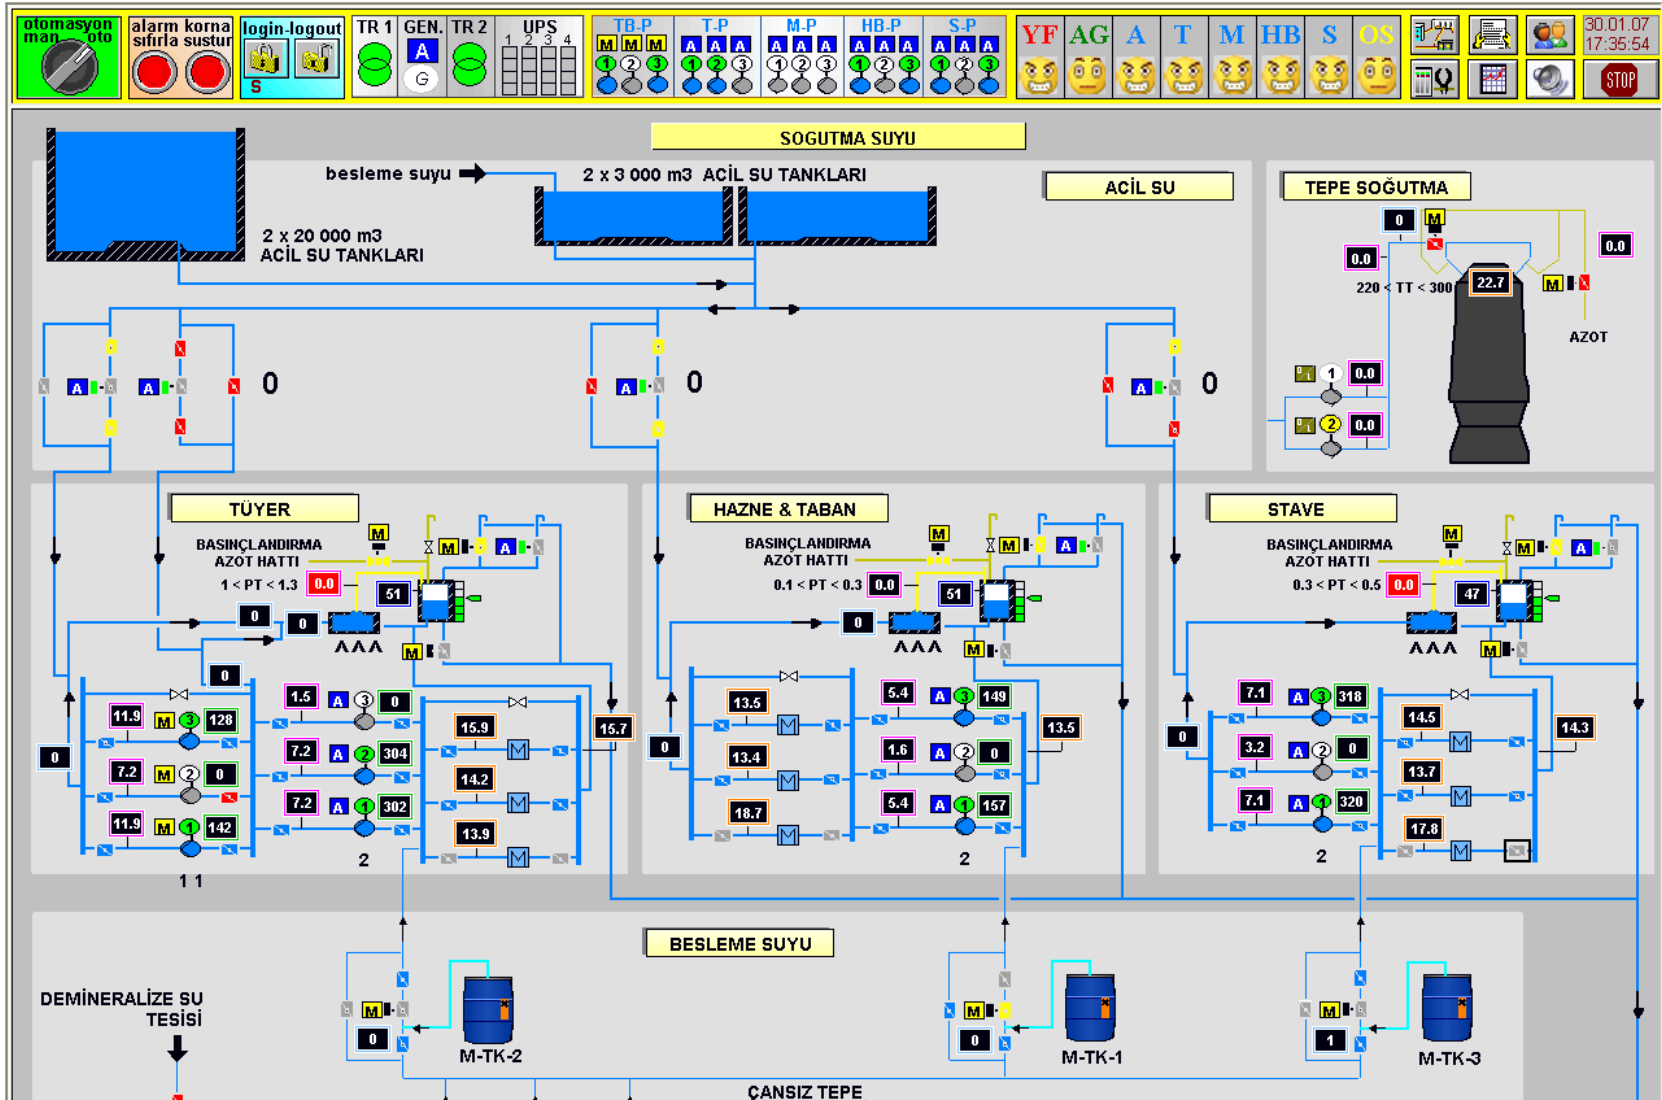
otomasyon man oto
alarm korna sıfırla sustur
login-logout
S
TR 1
GEN.
A
G
TR 2
UPS
1 2 3 4
TB-P
T-P
M-P
HB-P
S-P
YF AG A T M HB S OS
30.01.07
17:35:54
STOP

SOGUTMA SUYU
besleme suyu
2 x 3 000 m3 ACİL SU TANKLARI
2 x 20 000 m3
ACİL SU TANKLARI
ACİL SU
TEPE SOĞUTMA
0
0.0
0.0
220 < TT < 300
22.7
AZOT
0
0
0
0.0
0.0

TÜYER
BASINÇLANDIRMA
AZOT HATTI
1 < PT < 1.3
0.0
51
0
0
0
11.9
128
7.2
0
11.9
142
1.5
0
7.2
304
7.2
302
15.9
14.2
13.9
15.7
0
1 1
2

HAZNE & TABAN
BASINÇLANDIRMA
AZOT HATTI
0.1 < PT < 0.3
0.0
51
0
13.5
13.4
18.7
5.4
149
1.6
0
5.4
157
13.5
0
2

STAVE
BASINÇLANDIRMA
AZOT HATTI
0.3 < PT < 0.5
0.0
47
7.1
318
3.2
0
7.1
320
14.5
13.7
17.8
14.3
0
2

BESLEME SUYU
DEMİNERALİZE SU TESİSİ
0
M-TK-2
0
M-TK-1
1
M-TK-3
ÇANSIZ TEPE